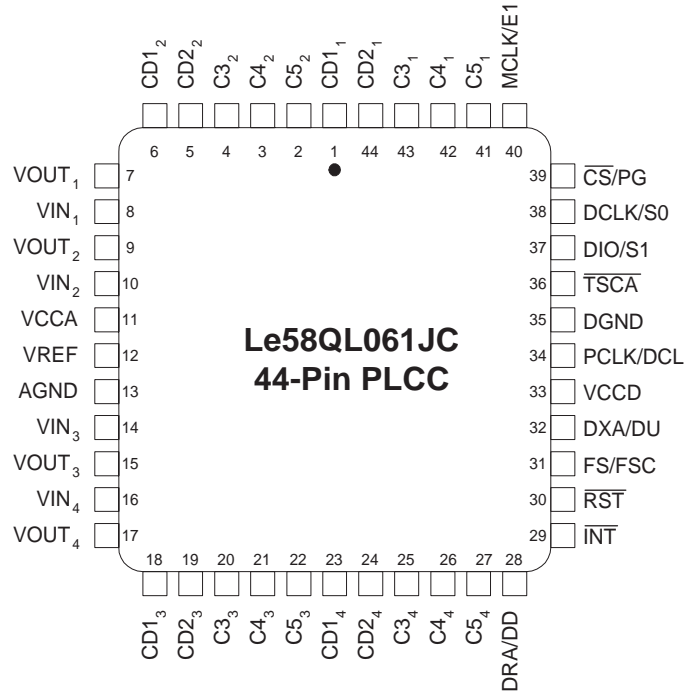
$CD1_2$ $CD2_2$ $C3_2$ $C4_2$ $C5_2$ $CD1_1$ $CD2_1$ $C3_1$ $C4_1$ $C5_1$ MCLK/E1

6 5 4 3 2 1 44 43 42 41 40

$VOUT_1$ 7
$VIN_1$ 8
$VOUT_2$ 9
$VIN_2$ 10
VCCA 11
VREF 12
AGND 13
$VIN_3$ 14
$VOUT_3$ 15
$VIN_4$ 16
$VOUT_4$ 17

39 $\overline{CS}$/PG
38 DCLK/S0
37 DIO/S1
36 $\overline{TSCA}$
35 DGND
34 PCLK/DCL
33 VCCD
32 DXA/DU
31 FS/FSC
30 $\overline{RST}$
29 $\overline{INT}$

Le58QL061JC
44-Pin PLCC

18 19 20 21 22 23 24 25 26 27 28

$CD1_3$ $CD2_3$ $C3_3$ $C4_3$ $C5_3$ $CD1_4$ $CD2_4$ $C3_4$ $C4_4$ $C5_4$ DRA/DD